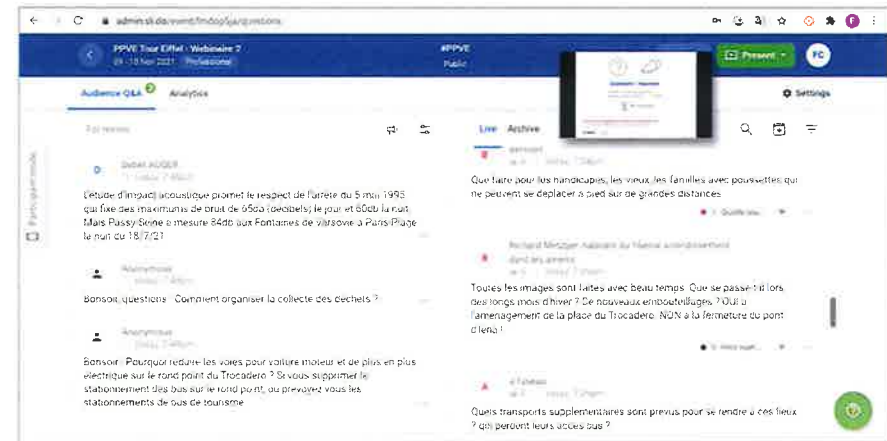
admin.sli.do/event/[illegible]/questions

PPVE Tour Eiffel - Webinaire 2
09 - 18 Nov 2021 · Professional

#PPVE
Public

Present

FC

Audience Q&A 3

Analytics

Settings

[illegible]

Live

Archive

Participant mode

Gilbert AUGER
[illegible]

L'etude d'impact acoustique promet le respect de l'arrêté du 5 mai 1995 qui fixe des maximums de bruit de 65db (décibels) le jour et 60db la nuit. Mais Passy-Seine a mesuré 84db aux Fontaines de Varsovie à Paris Plage la nuit du 18/7/21

Anonymous
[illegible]

Bonsoir, questions : Comment organiser la collecte des déchets ?

Anonymous
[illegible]

Bonsoir : Pourquoi réduire les voies pour voiture moteur et de plus en plus électrique sur le rond point du Trocadéro ? Si vous supprimer le stationnement des bus sur le rond point, où prevoyez vous les stationnements de bus de tourisme

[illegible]
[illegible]

Que faire pour les handicapés, les vieux, les familles avec poussettes qui ne peuvent se déplacer à pied sur de grandes distances

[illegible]

Richard Metzger Habitant du 16ème arrondissement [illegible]
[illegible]

Toutes les images sont faites avec beau temps. Que se passe-t-il lors des longs mois d'hiver ? De nouveaux embouteillages ? Oui à l'aménagement de la place du Trocadéro. NON à la fermeture du pont d'Iéna !

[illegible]

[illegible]
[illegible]

Quels transports supplémentaires sont prévus pour se rendre à ces lieux ? qui perdent leurs accès bus ?